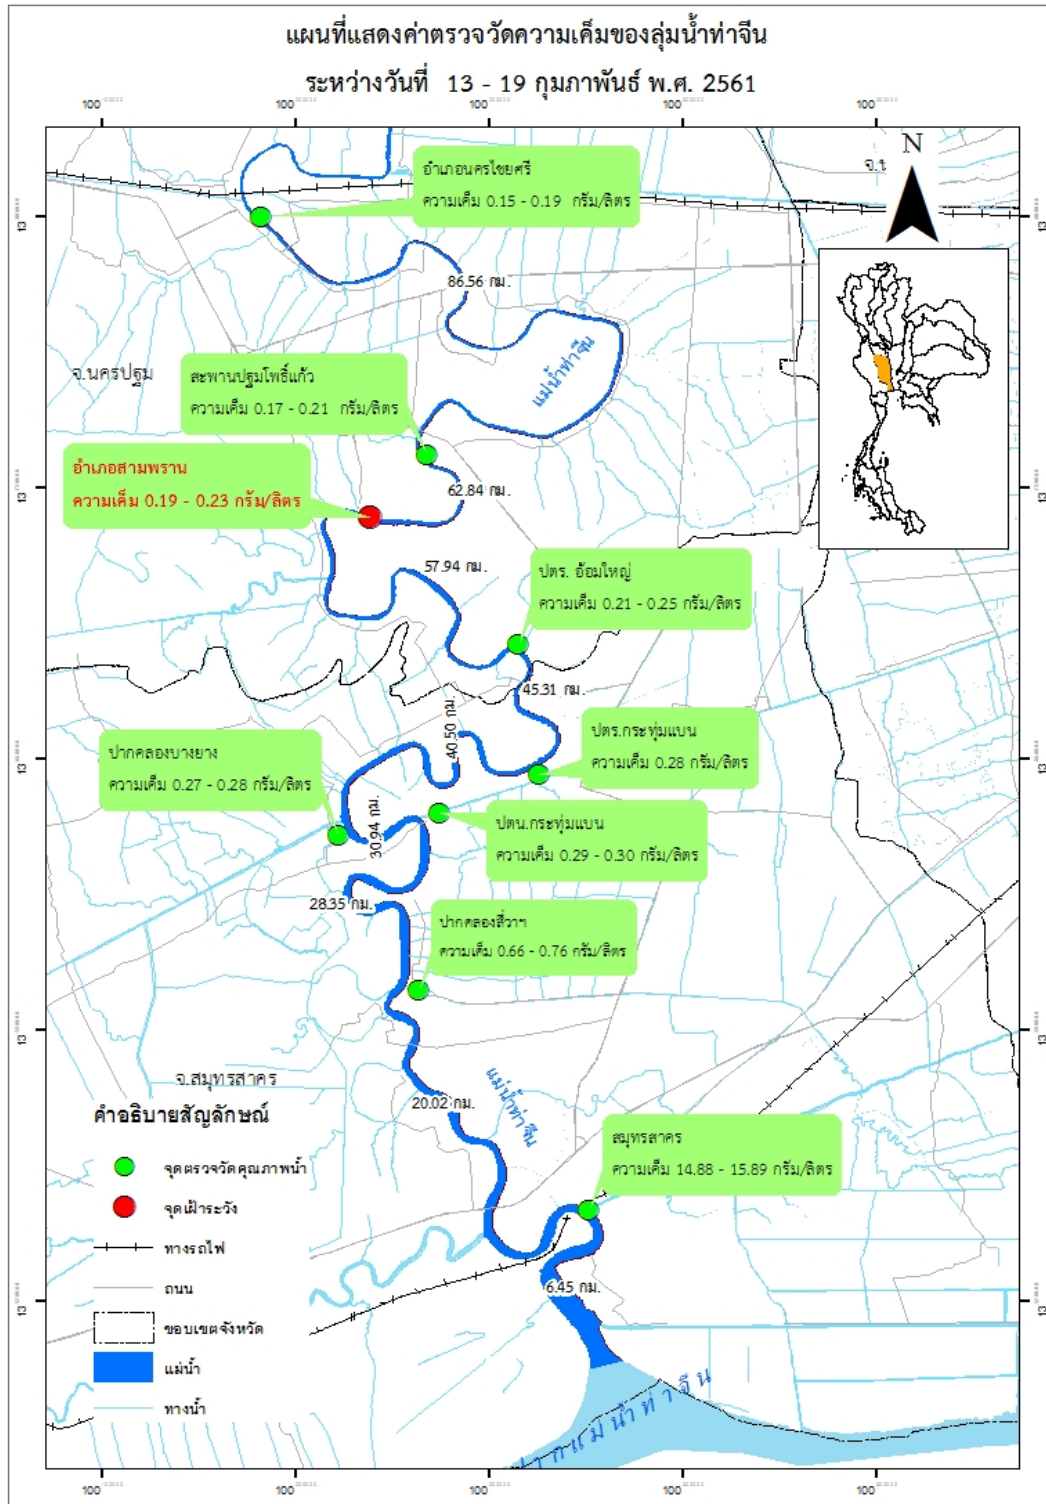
แผนที่แสดงค่าตรวจวัดความเค็มของลุ่มน้ำท่าจีน

ระหว่างวันที่ 13 - 19 กุมภาพันธ์ พ.ศ. 2561

N

จ.ร

อำเภอนครไชยศรี
ความเค็ม 0.15 - 0.19 กรัม/ลิตร

86.56 กม.

แม่น้ำท่าจีน

จ.นครปฐม

สะพานปฐมโพธิ์แก้ว
ความเค็ม 0.17 - 0.21 กรัม/ลิตร

อำเภอสามพราน
ความเค็ม 0.19 - 0.23 กรัม/ลิตร

62.84 กม.

57.94 กม.

ปตร. อ้อมใหญ่
ความเค็ม 0.21 - 0.25 กรัม/ลิตร

45.31 กม.

40.50 กม.

ปตร.กระทุ่มแบน
ความเค็ม 0.28 กรัม/ลิตร

ปากคลองบางยาง
ความเค็ม 0.27 - 0.28 กรัม/ลิตร

30.94 กม.

ปตน.กระทุ่มแบน
ความเค็ม 0.29 - 0.30 กรัม/ลิตร

28.35 กม.

ปากคลองสี่วาฯ
ความเค็ม 0.66 - 0.76 กรัม/ลิตร

จ.สมุทรสาคร

20.02 กม.

แม่น้ำท่าจีน

สมุทรสาคร
ความเค็ม 14.88 - 15.89 กรัม/ลิตร

6.45 กม.

ปากแม่น้ำท่าจีน

คำอธิบายสัญลักษณ์
จุดตรวจวัดคุณภาพน้ำ
จุดเฝ้าระวัง
ทางรถไฟ
ถนน
ขอบเขตจังหวัด
แม่น้ำ
ทางน้ำ